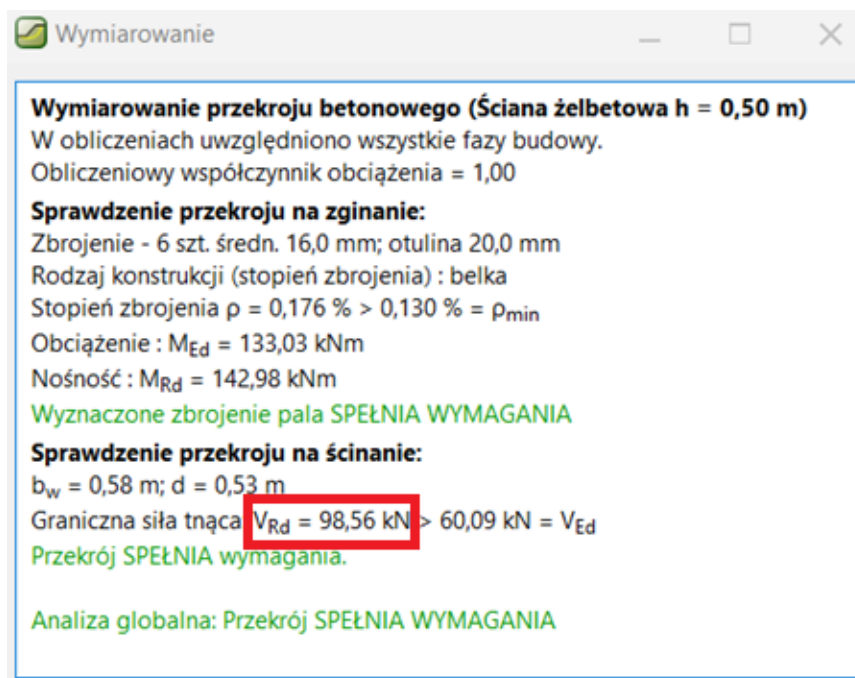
Wymiarowanie

**Wymiarowanie przekroju betonowego (Ściana żelbetowa h = 0,50 m)**
W obliczeniach uwzględniono wszystkie fazy budowy.
Obliczeniowy współczynnik obciążenia = 1,00

**Sprawdzenie przekroju na zginanie:**
Zbrojenie - 6 szt. średn. 16,0 mm; otulina 20,0 mm
Rodzaj konstrukcji (stopień zbrojenia) : belka
Stopień zbrojenia $\rho$ = 0,176 % > 0,130 % = $\rho_{min}$
Obciążenie : $M_{Ed}$ = 133,03 kNm
Nośność : $M_{Rd}$ = 142,98 kNm
Wyznaczone zbrojenie pala SPEŁNIA WYMAGANIA

**Sprawdzenie przekroju na ścinanie:**
$b_w$ = 0,58 m; d = 0,53 m
Graniczna siła tnąca $V_{Rd}$ = 98,56 kN > 60,09 kN = $V_{Ed}$
Przekrój SPEŁNIA wymagania.

Analiza globalna: Przekrój SPEŁNIA WYMAGANIA